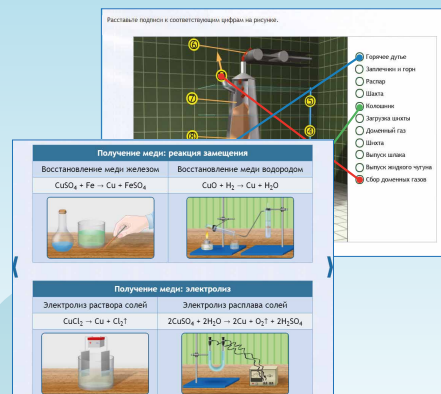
Расставьте подписи к соответствующим цифрам на рисунке.

Горячее дутьё
Заплечики и горн
Распар
Шахта
Колошник
Загрузка шихты
Доменный газ
Шихта
Выпуск шлака
Выпуск жидкого чугуна
Сбор доменных газов

Получение меди: реакция замещения

| Восстановление меди железом | Восстановление меди водородом |
|---|---|
| $CuSO_4 + Fe \rightarrow Cu + FeSO_4$ | $CuO + H_2 \rightarrow Cu + H_2O$ |

Получение меди: электролиз

| Электролиз раствора солей | Электролиз расплава солей |
|---|---|
| $CuCl_2 \rightarrow Cu + Cl_2\uparrow$ | $2CuSO_4 + 2H_2O \rightarrow 2Cu + O_2\uparrow + 2H_2SO_4$ |